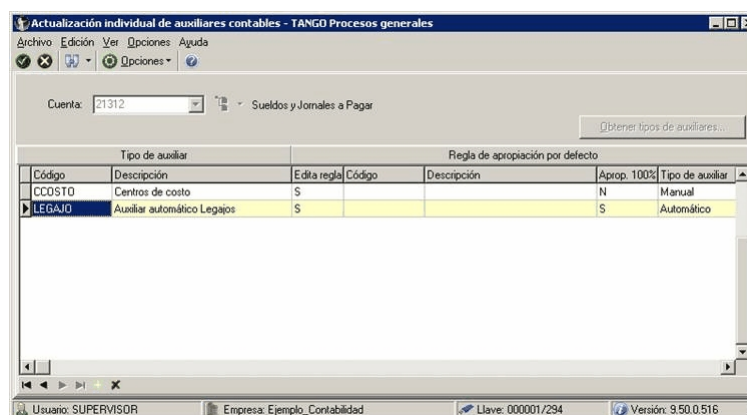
Actualización individual de auxiliares contables - TANGO Procesos generales

Archivo Edición Ver Opciones Ayuda

Opciones

Cuenta: 21312 Sueldos y Jornales a Pagar

Obtener tipos de auxiliares...

| Tipo de auxiliar | | Regla de apropiación por defecto | | | | |
|---|---|---|---|---|---|---|
| Código | Descripción | Edita regla | Código | Descripción | Aprop. 100% | Tipo de auxiliar |
| CCOSTO | Centros de costo | S | | | N | Manual |
| LEGAJO | Auxiliar automático Legajos | S | | | S | Automático |

Usuario: SUPERVISOR | Empresa: Ejemplo_Contabilidad | Llave: 000001/294 | Versión: 9.50.0.516